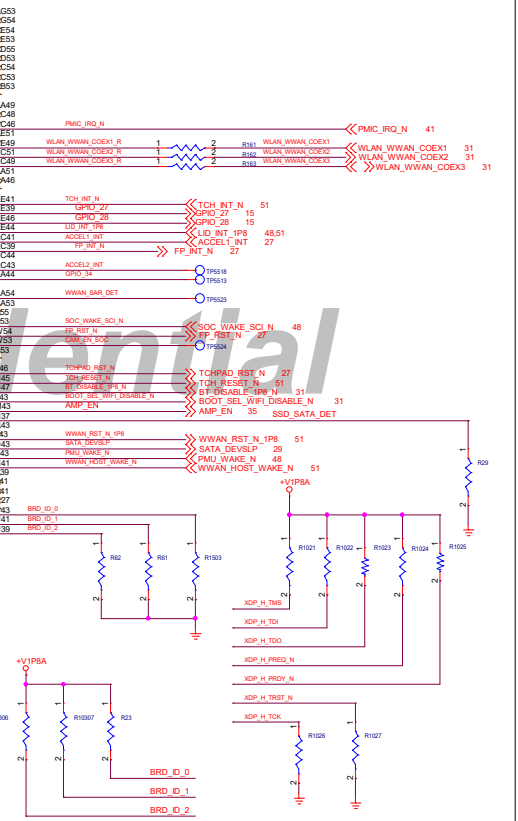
G53
G54
E54
E53
D55
D53
C54
C53
B53

A49
C48
C46 PMIC_IRQ_N
E51
E49 WLAN_WWAN_COEX1_R
C51 WLAN_WWAN_COEX2_R
C49 WLAN_WWAN_COEX3_R
A51
A46

PMIC_IRQ_N 41
1 2 R161 WLAN_WWAN_COEX1
1 2 R162 WLAN_WWAN_COEX2
1 2 R163 WLAN_WWAN_COEX3
WLAN_WWAN_COEX1 31
WLAN_WWAN_COEX2 31
WLAN_WWAN_COEX3 31

E41 TCH_INT_N
E39 GPIO_27
E46 GPIO_28
E44 LID_INT_1P8
C41 ACCEL1_INT
C39 FP_INT_N
C44
C43 ACCEL2_INT
A44 GPIO_34

TCH_INT_N 51
GPIO_27 15
GPIO_28 15
LID_INT_1P8 48,51
ACCEL1_INT 27
FP_INT_N 27
TP5518
TP5513

A54 WWAN_SAR_DET
A53
TP5523

53 SOC_WAKE_SCI_N
54 FP_RST_N
53 CAM_EN_SOC
53

SOC_WAKE_SCI_N 48
FP_RST_N 27
TP5524

46 TCHPAD_RST_N
45 TCH_RESET_N
47 BT_DISABLE_1P8_N
45 BOOT_SEL_WIFI_DISABLE_N
43 AMP_EN
37

TCHPAD_RST_N 27
TCH_RESET_N 51
BT_DISABLE_1P8_N 31
BOOT_SEL_WIFI_DISABLE_N 31
AMP_EN 35
SSD_SATA_DET

43
43 WWAN_RST_N_1P8
43 SATA_DEVSLP
45 PMU_WAKE_N
41 WWAN_HOST_WAKE_N

WWAN_RST_N_1P8 51
SATA_DEVSLP 29
PMU_WAKE_N 48
WWAN_HOST_WAKE_N 51

R29
1
2

41
41
27
43 BRD_ID_0
41 BRD_ID_1
39 BRD_ID_2

+V1P8A

R62
R61
R1503
R1021
R1022
R1023
R1024
R1025

XDP_H_TMS
XDP_H_TDI
XDP_H_TDO
XDP_H_PREQ_N
XDP_H_PRDY_N

+V1P8A
306
R10307
R23

XDP_H_TRST_N
XDP_H_TCK
R1026
R1027

BRD_ID_0
BRD_ID_1
BRD_ID_2

lential